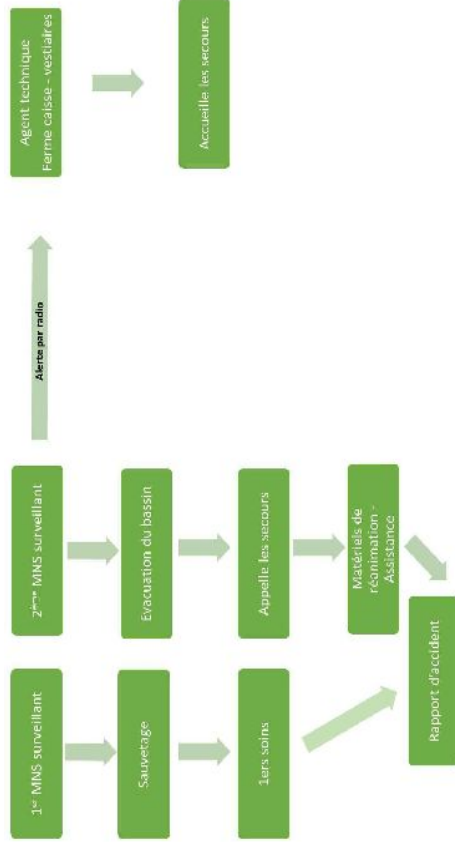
1er MNS surveillant

Sauvetage

1ers soins

2ème MNS surveillant

Evacuation du bassin

Appelle les secours

Matériels de réanimation - Assistance

Rapport d'accident

Alerte par radio

Agent technique
Ferme caisse - vestiaires

Accueille les secours